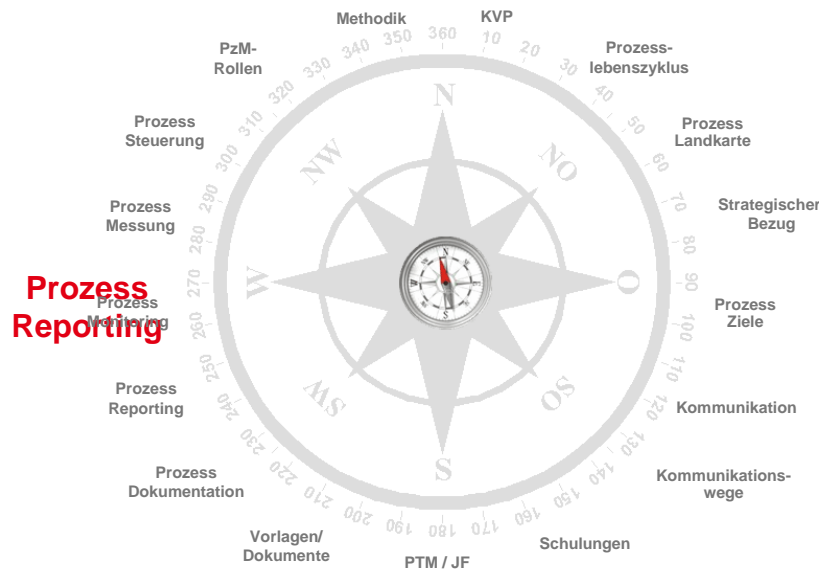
Methodik

KVP

PzM-Rollen

Prozess-lebenszyklus

Prozess Steuerung

Prozess Landkarte

Prozess Messung

Strategischer Bezug

Prozess Reporting

Prozess Monitoring

Prozess Ziele

Prozess Reporting

Kommunikation

Prozess Dokumentation

Kommunikations-wege

Vorlagen/ Dokumente

PTM / JF

Schulungen

360 10 20 30 40 50 60 70 80 90 100 110 120 130 140 150 160 170 180 190 200 210 220 230 240 250 260 270 280 290 300 310 320 330 340 350

N NO O SO S SW W NW

N O S W